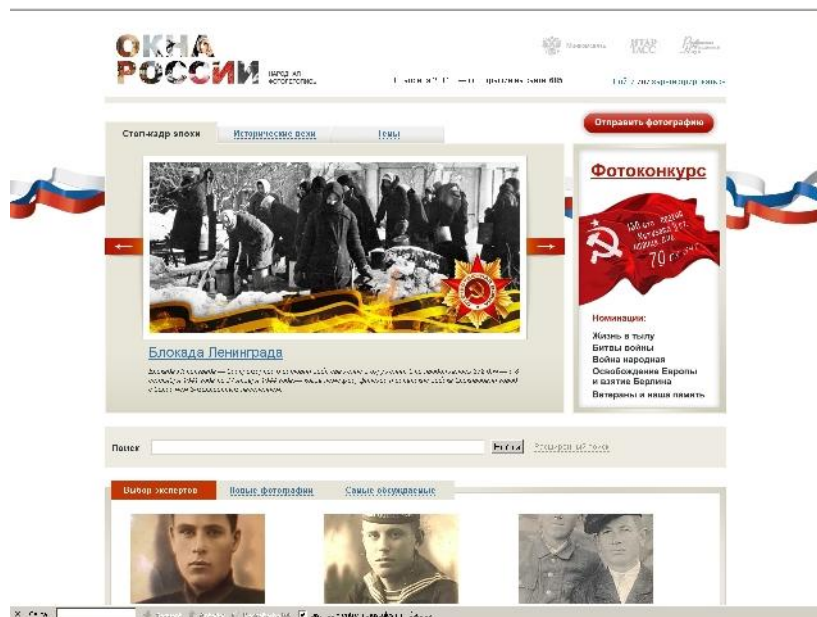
ОКНА РОССИИ

народ на фотолетопись

Минкультуры

ИТАР ТАСС

Стоп-кадр эпохи

Исторические вехи

Темы

Отправить фотографию

Фотоконкурс

70

Номинации:
Жизнь в тылу
Битвы войны
Война народная
Освобождение Европы и взятие Берлина
Ветераны и наша память

Блокада Ленинграда

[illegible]

Поиск

Найти

Расширенный поиск

Выбор экспертов

Новые фотографии

Самые обсуждаемые

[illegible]